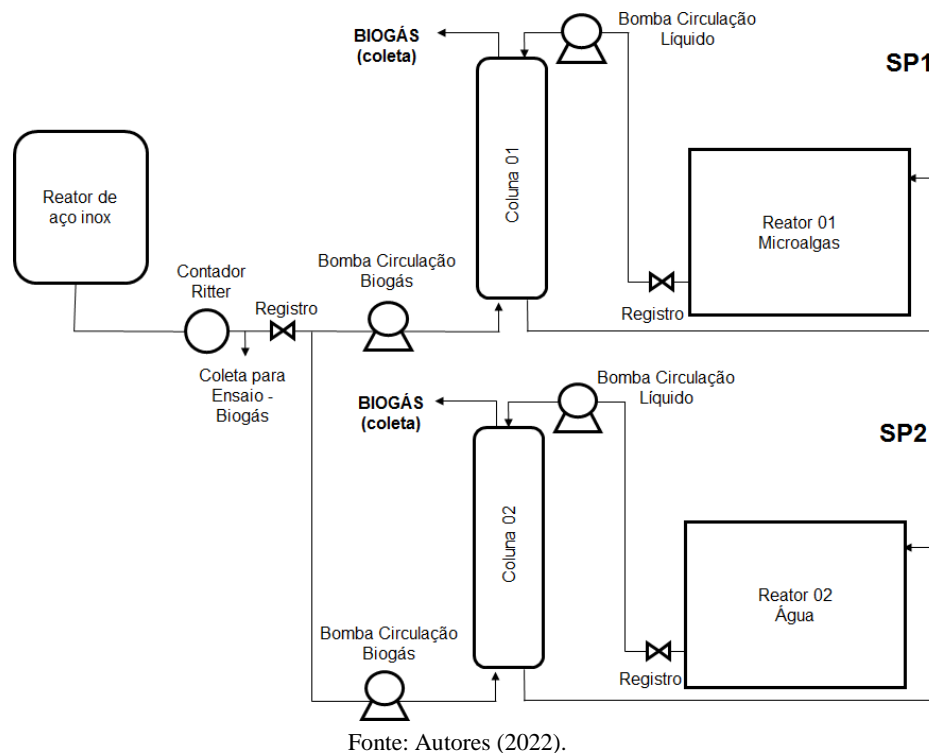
BIOGÁS (coleta)

Bomba Circulação Líquido

SP1

Reator de aço inox

Coluna 01

Reator 01 Microalgas

Contador Ritter

Registro

Bomba Circulação Biogás

Registro

Coleta para Ensaio - Biogás

BIOGÁS (coleta)

Bomba Circulação Líquido

SP2

Coluna 02

Reator 02 Água

Bomba Circulação Biogás

Registro

Fonte: Autores (2022).